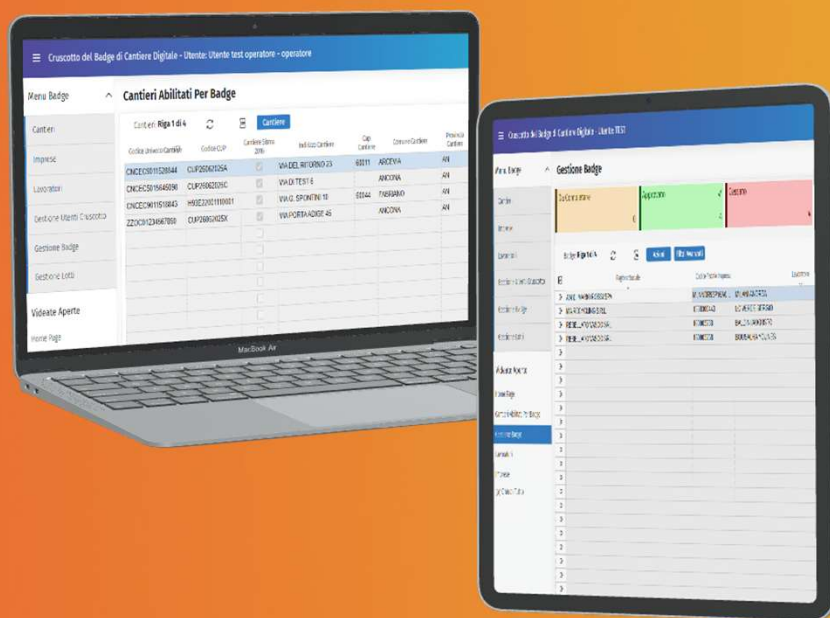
Cruscotto del Badge di Cantiere Digitale - Utente: Utente test operatore - operatore

Menu Badge

Cantieri

Imprese

Lavoratori

Gestione Utenti Cruscotto

Gestione Badge

Gestione Lotti

Videate Aperte

Home Page

Cantieri Abilitati Per Badge

Cantieri Riga 1 di 4

Cantiere

| Codice Univoco Cantiere | Codice CUP | Cantiere Sisma 2016 | Indirizzo Cantiere | Cap Cantiere | Comune Cantiere | Provincia Cantiere |
|---|---|---|---|---|---|---|
| CNCEC0011528644 | CUP26062025A | | VIA DEL RITORNO 23 | 60011 | ARCEVIA | AN |
| CNCEC0015645090 | CUP26062025C | | VIA DI TEST 6 | | ANCONA | AN |
| CNCEC0011510843 | H90E22001110001 | | VIA G. SPONTINI 10 | 60044 | FABRIANO | AN |
| ZZOC01234567890 | CUP26062025X | | VIA PORTA ADIGE 45 | | ANCONA | AN |

MacBook Air

Cruscotto del Badge di Cantiere Digitale - Utente TEST

Menu Badge

Gestione Badge

Cantieri

Imprese

Lavoratori

Gestione Utenti Cruscotto

Gestione Badge

Gestione Lotti

Videate Aperte

Home Page

Cantieri Abilitati Per Badge

Gestione Badge

Lavoratori

Imprese

In Corso

Approvati

Gestione

0

2

Badge Riga 1 di 4

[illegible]

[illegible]

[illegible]